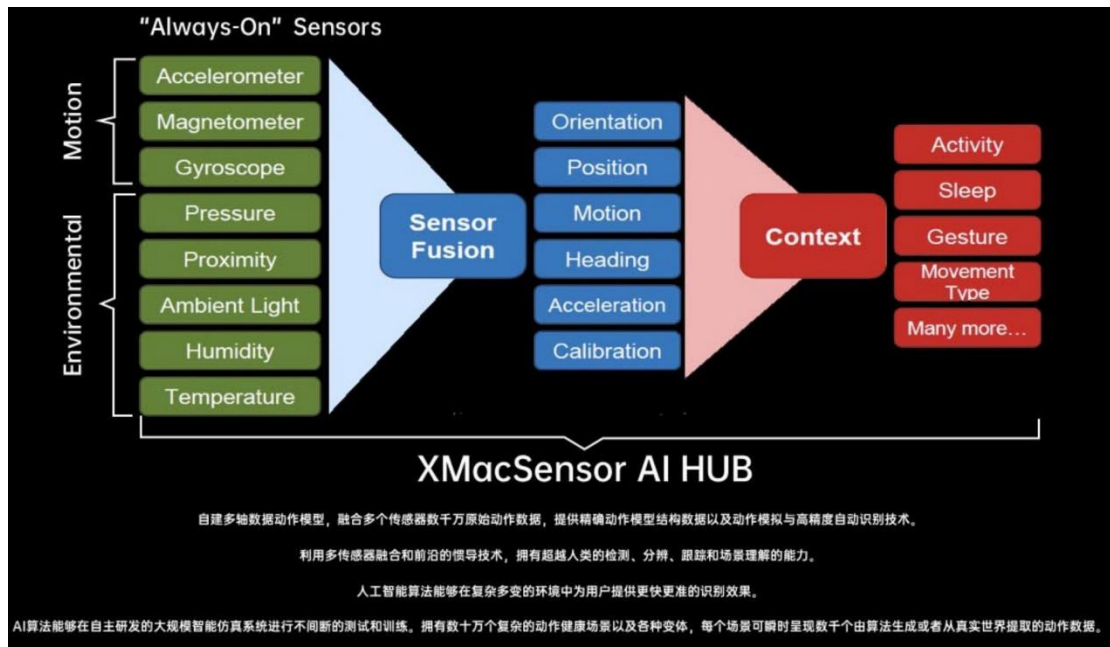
"Always-On" Sensors

Motion

Accelerometer

Magnetometer

Gyroscope

Environmental

Pressure

Proximity

Ambient Light

Humidity

Temperature

Sensor Fusion

Orientation

Position

Motion

Heading

Acceleration

Calibration

Context

Activity

Sleep

Gesture

Movement Type

Many more...

XMacSensor AI HUB

自建多轴数据动作模型，融合多个传感器数千万原始动作数据，提供精确动作模型结构数据以及动作模拟与高精度自动识别技术。

利用多传感器融合和前沿的惯导技术，拥有超越人类的检测、分辨、跟踪和场景理解的能力。

人工智能算法能够在复杂多变的环境中为用户提供更快更准的识别效果。

AI算法能够在自主研发的大规模智能仿真系统进行不间断的测试和训练。拥有数十万个复杂的动作健康场景以及各种变体，每个场景可瞬时呈现数千个由算法生成或者从真实世界提取的动作数据。